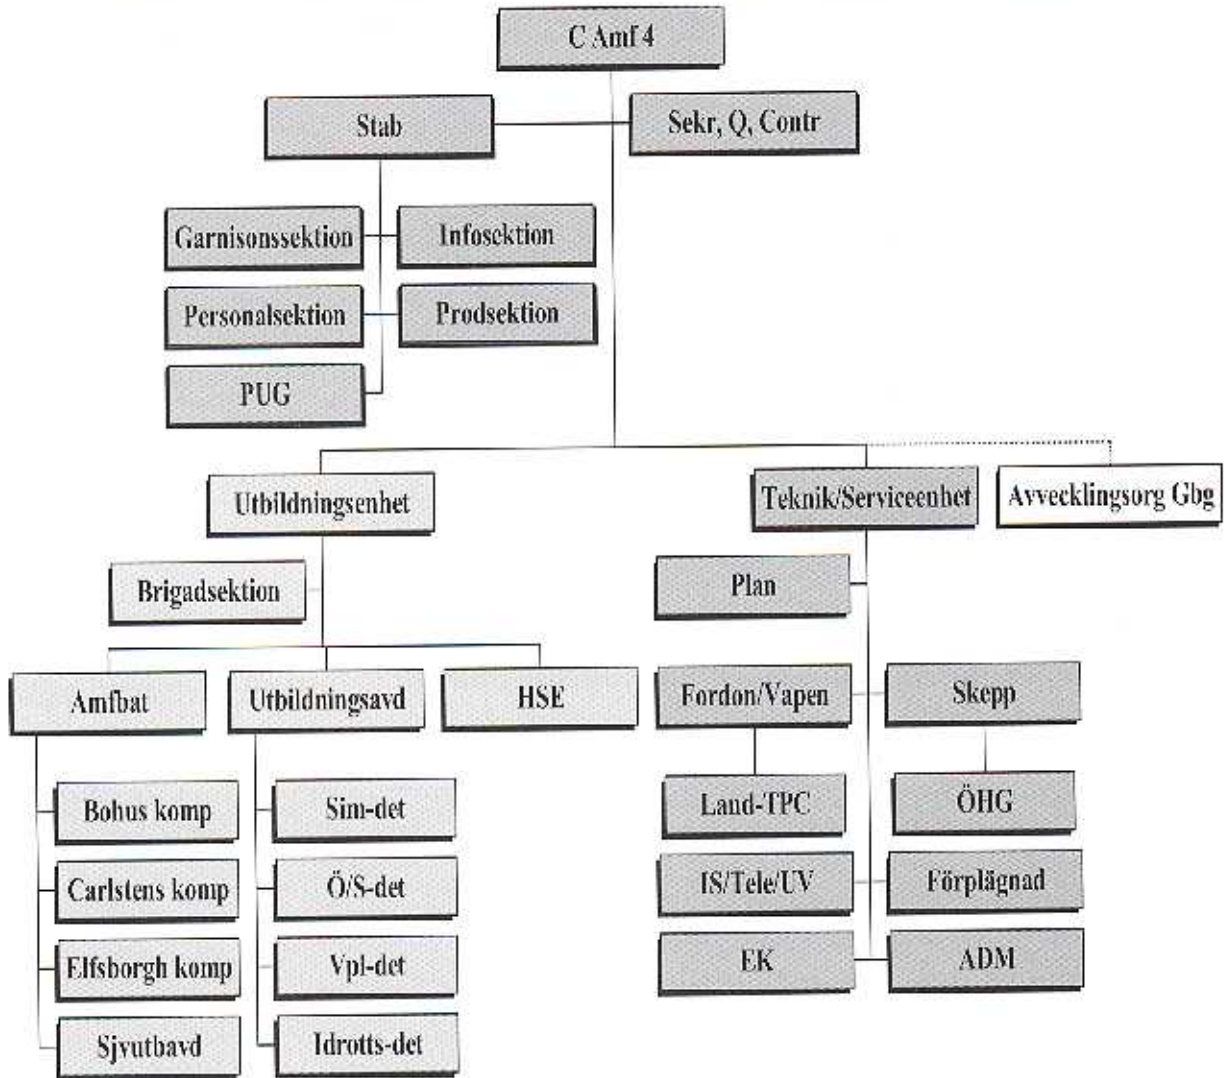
C Amf 4

Stab

Sekr, Q, Contr

Garnisonssektion

Infosektion

Personalsektion

Prodsektion

PUG

Utbildningsenhet

Teknik/Serviceenhet

Avvecklingsorg Gbg

Brigadsektion

Plan

Amfbat

Utbildningsavd

HSE

Fordon/Vapen

Skepp

Bohus komp

Sim-det

Land-TPC

ÖHG

Carlstens komp

Ö/S-det

IS/Tele/UV

Förplägnad

Elfsborgh komp

Vpl-det

EK

ADM

Sjvutbavd

Idrotts-det